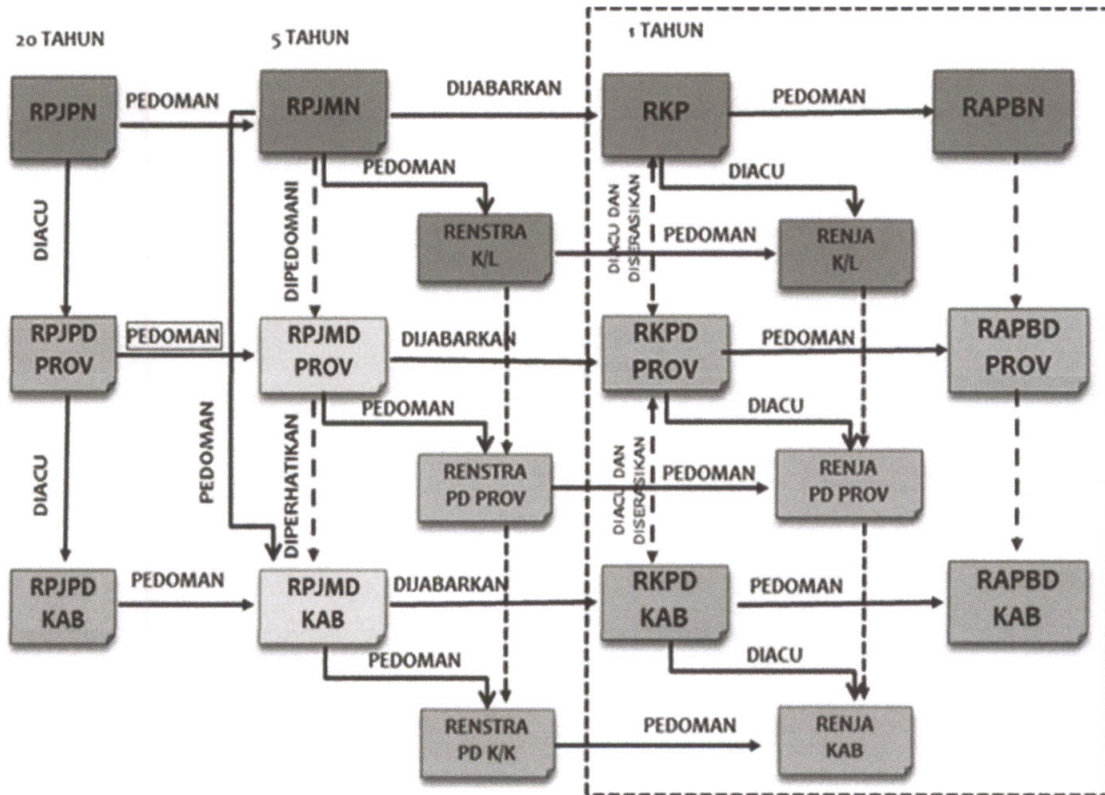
20 TAHUN

5 TAHUN

1 TAHUN

RPJPN

PEDOMAN

RPJMN

DIJABARKAN

RKP

PEDOMAN

RAPBN

PEDOMAN

DIACU

DIPEDOMANI

RENSTRA K/L

DIACU DAN DISERASIKAN

PEDOMAN

RENJA K/L

DIACU

RPJPD PROV

PEDOMAN

RPJMD PROV

DIJABARKAN

RKPD PROV

PEDOMAN

RAPBD PROV

PEDOMAN

PEDOMAN

DIACU

DIACU

RENSTRA PD PROV

DIACU DAN DISERASIKAN

PEDOMAN

RENJA PD PROV

DIPERHATIKAN

RPJPD KAB

PEDOMAN

RPJMD KAB

DIJABARKAN

RKPD KAB

PEDOMAN

RAPBD KAB

PEDOMAN

DIACU

RENSTRA PD K/K

PEDOMAN

RENJA KAB